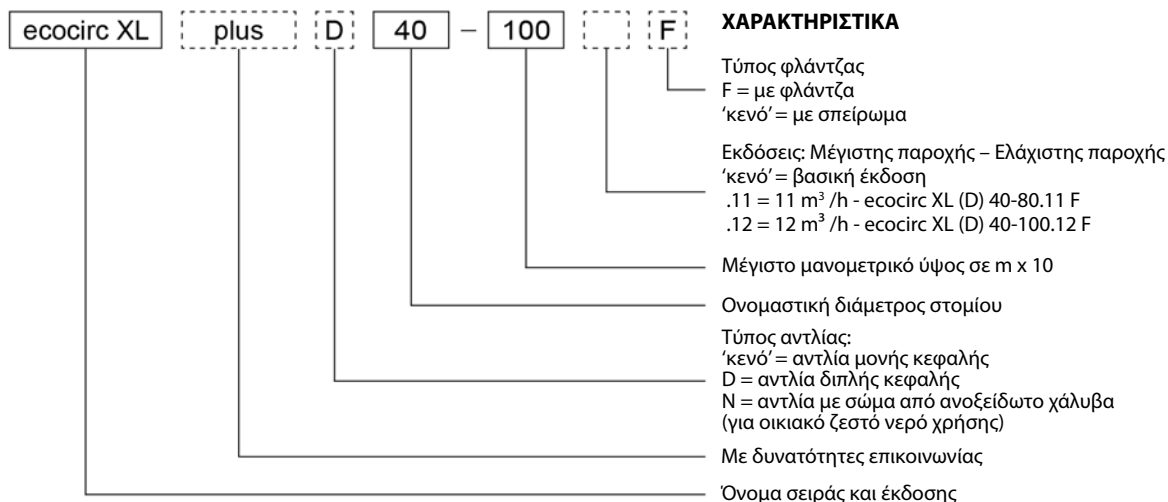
ecocirc XL plus D 40 – 100 F

ΧΑΡΑΚΤΗΡΙΣΤΙΚΑ

Τύπος φλάντζας
F = με φλάντζα
'κενό' = με σπείρωμα

Εκδόσεις: Μέγιστης παροχής – Ελάχιστης παροχής
'κενό' = βασική έκδοση
.11 = 11 $m^3$ /h - ecocirc XL (D) 40-80.11 F
.12 = 12 $m^3$ /h - ecocirc XL (D) 40-100.12 F

Μέγιστο μανομετρικό ύψος σε m x 10

Ονομαστική διάμετρος στομίου

Τύπος αντλίας:
'κενό' = αντλία μονής κεφαλής
D = αντλία διπλής κεφαλής
N = αντλία με σώμα από ανοξείδωτο χάλυβα (για οικιακό ζεστό νερό χρήσης)

Με δυνατότητες επικοινωνίας

Όνομα σειράς και έκδοσης